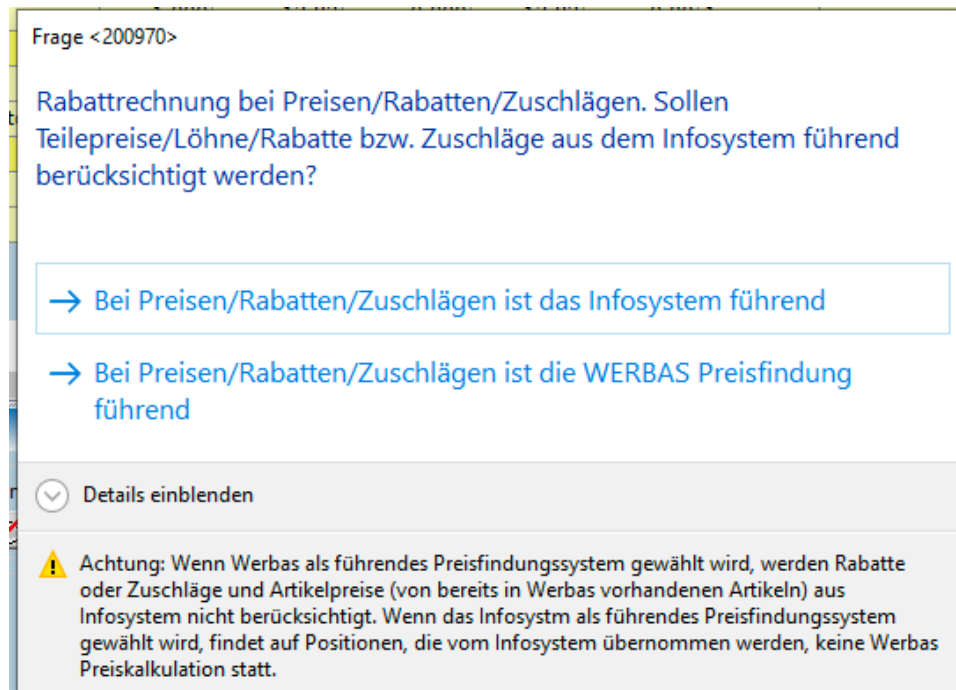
Frage <200970>

Rabattrechnung bei Preisen/Rabatten/Zuschlägen. Sollen Teilepreise/Löhne/Rabatte bzw. Zuschläge aus dem Infosystem führend berücksichtigt werden?

→ Bei Preisen/Rabatten/Zuschlägen ist das Infosystem führend

→ Bei Preisen/Rabatten/Zuschlägen ist die WERBAS Preisfindung führend

Details einblenden

Achtung: Wenn Werbas als führendes Preisfindungssystem gewählt wird, werden Rabatte oder Zuschläge und Artikelpreise (von bereits in Werbas vorhandenen Artikeln) aus Infosystem nicht berücksichtigt. Wenn das Infosystm als führendes Preisfindungssystem gewählt wird, findet auf Positionen, die vom Infosystem übernommen werden, keine Werbas Preiskalkulation statt.